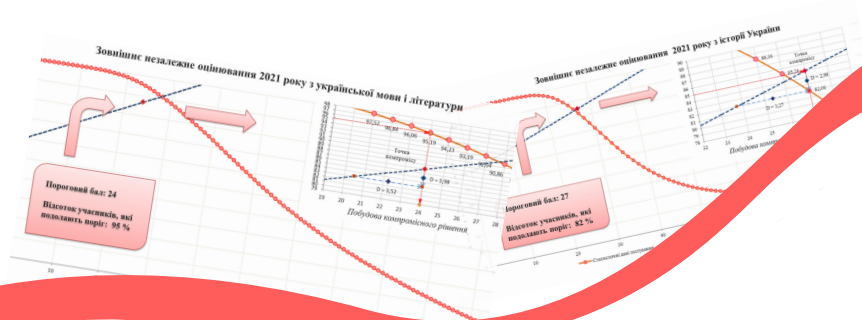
Зовнішнє незалежне оцінювання 2021 року з української мови і літератури

Пороговий бал: 24

Відсоток учасників, які подолають поріг: 95 %

92,52
90,84
96,06
95,19
94,23
93,19
90,86

Точка компромісу

D = 3,98
D = 3,52

19 20 21 22 23 24 25 26 27 28

Побудова компромісного рішення

Зовнішнє незалежне оцінювання 2021 року з історії України

Пороговий бал: 27

Відсоток учасників, які подолають поріг: 82 %

88,29
Точка компромісу
D = 2,96
D = 3,27
82,06

22 23 24 25

Побудова компроміс

20
10
20
30
Статистичні показники